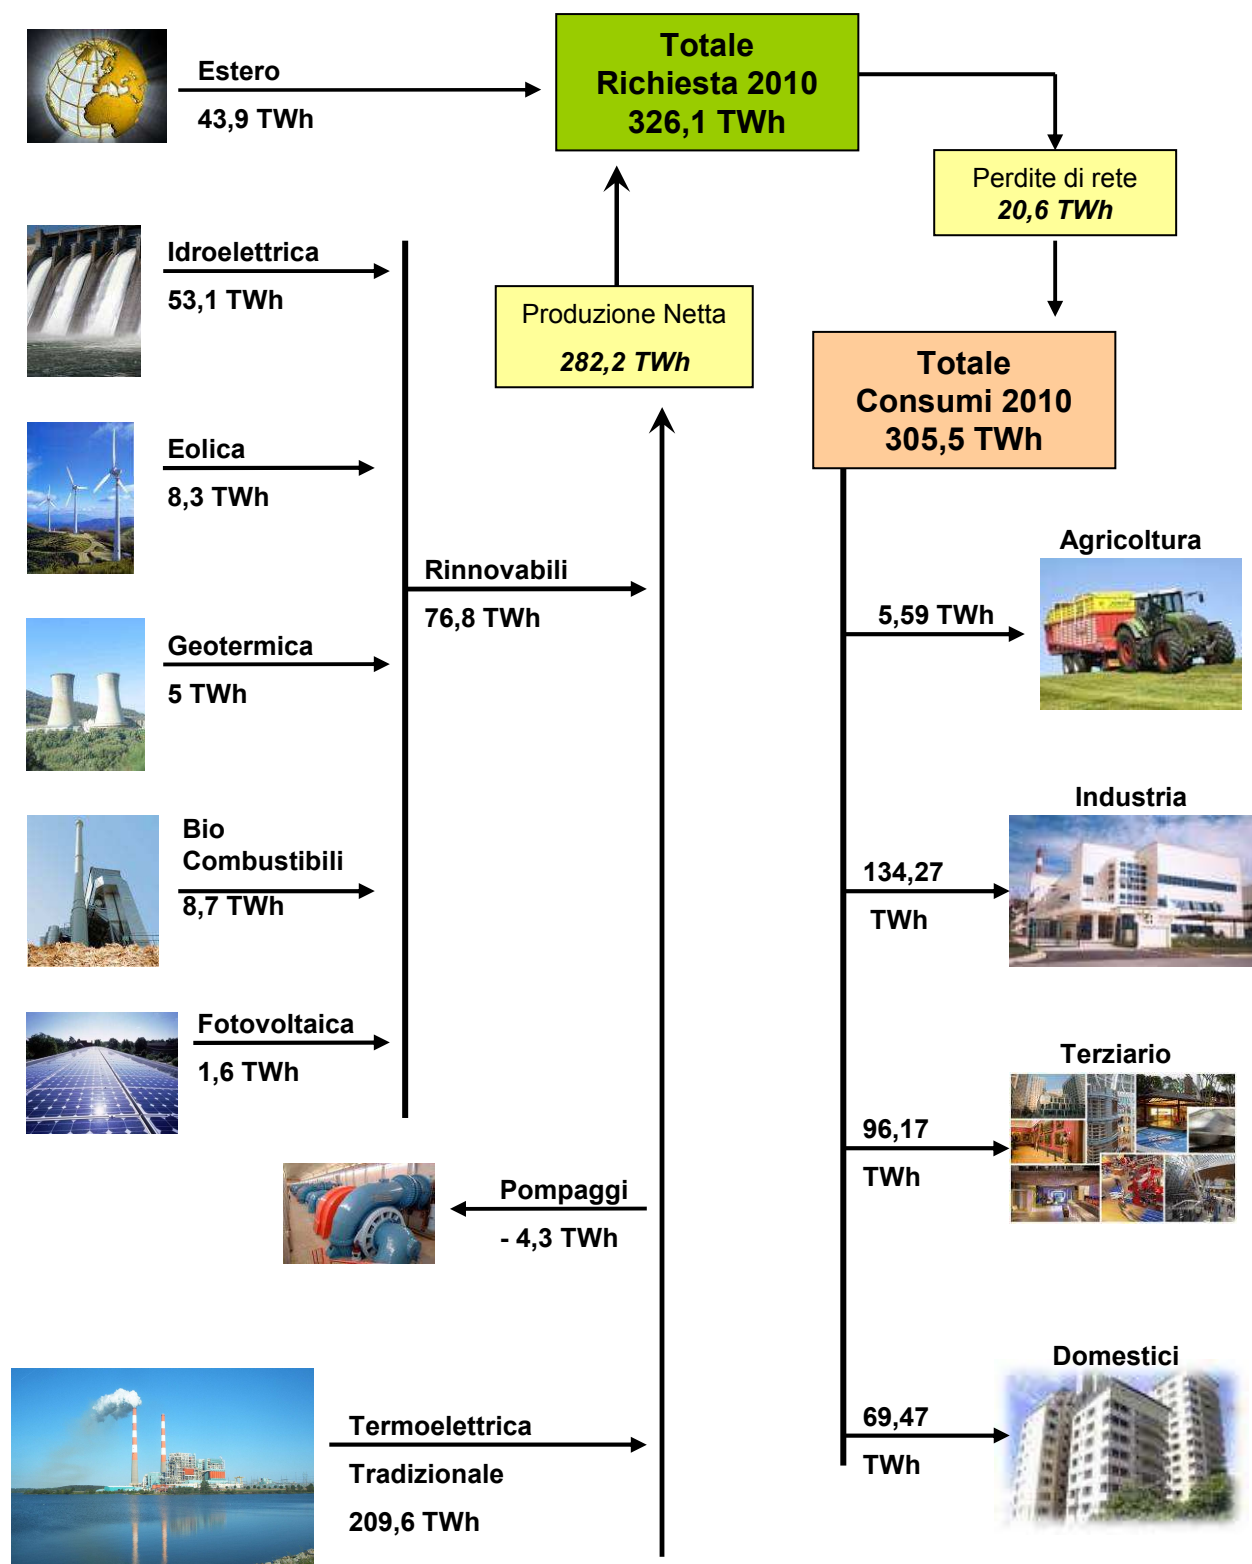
Estero
43,9 TWh

Totale
Richiesta 2010
326,1 TWh

Perdite di rete
20,6 TWh

Idroelettrica
53,1 TWh

Produzione Netta
282,2 TWh

Totale
Consumi 2010
305,5 TWh

Eolica
8,3 TWh

Rinnovabili
76,8 TWh

Agricoltura
5,59 TWh

Geotermica
5 TWh

Industria

Bio
Combustibili
8,7 TWh

134,27
TWh

Fotovoltaica
1,6 TWh

Terziario
96,17
TWh

Pompaggi
- 4,3 TWh

Domestici
69,47
TWh

Termoelettrica
Tradizionale
209,6 TWh